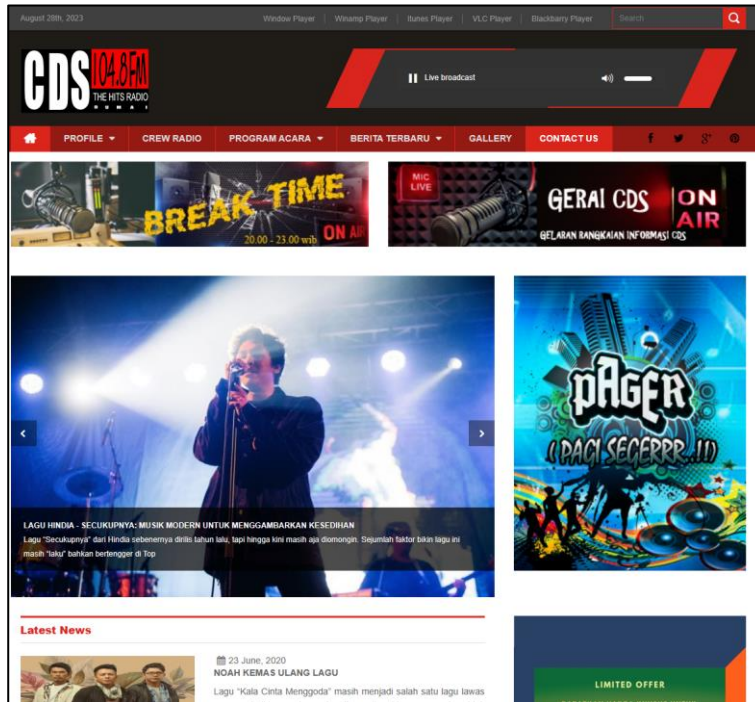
August 28th, 2023

Window Player | Winamp Player | Itunes Player | VLC Player | Blackbarry Player

Search

CDS 104.8FM THE HITS RADIO

Live broadcast

PROFILE ▾ | CREW RADIO | PROGRAM ACARA ▾ | BERITA TERBARU ▾ | GALLERY | CONTACT US

BREAK TIME 20.00 - 23.00 wib ON AIR

MIC LIVE GERAI CDS ON AIR GELARAN RANGKAIAN INFORMASI CDS

LAGU HINDIA - SECUKUPNYA: MUSIK MODERN UNTUK MENGGAMBARKAN KESEDIHAN

Lagu "Secukupnya" dari Hindia sebenernya dirilis tahun lalu, tapi hingga kini masih aja diomongin. Sejumlah faktor bikin lagu ini masih "laku" bahkan bertengger di Top

PAGER (PAGI SEGERRR..!!)

Latest News

23 June, 2020

NOAH KEMAS ULANG LAGU

Lagu "Kala Cinta Menggoda" masih menjadi salah satu lagu lawas

LIMITED OFFER